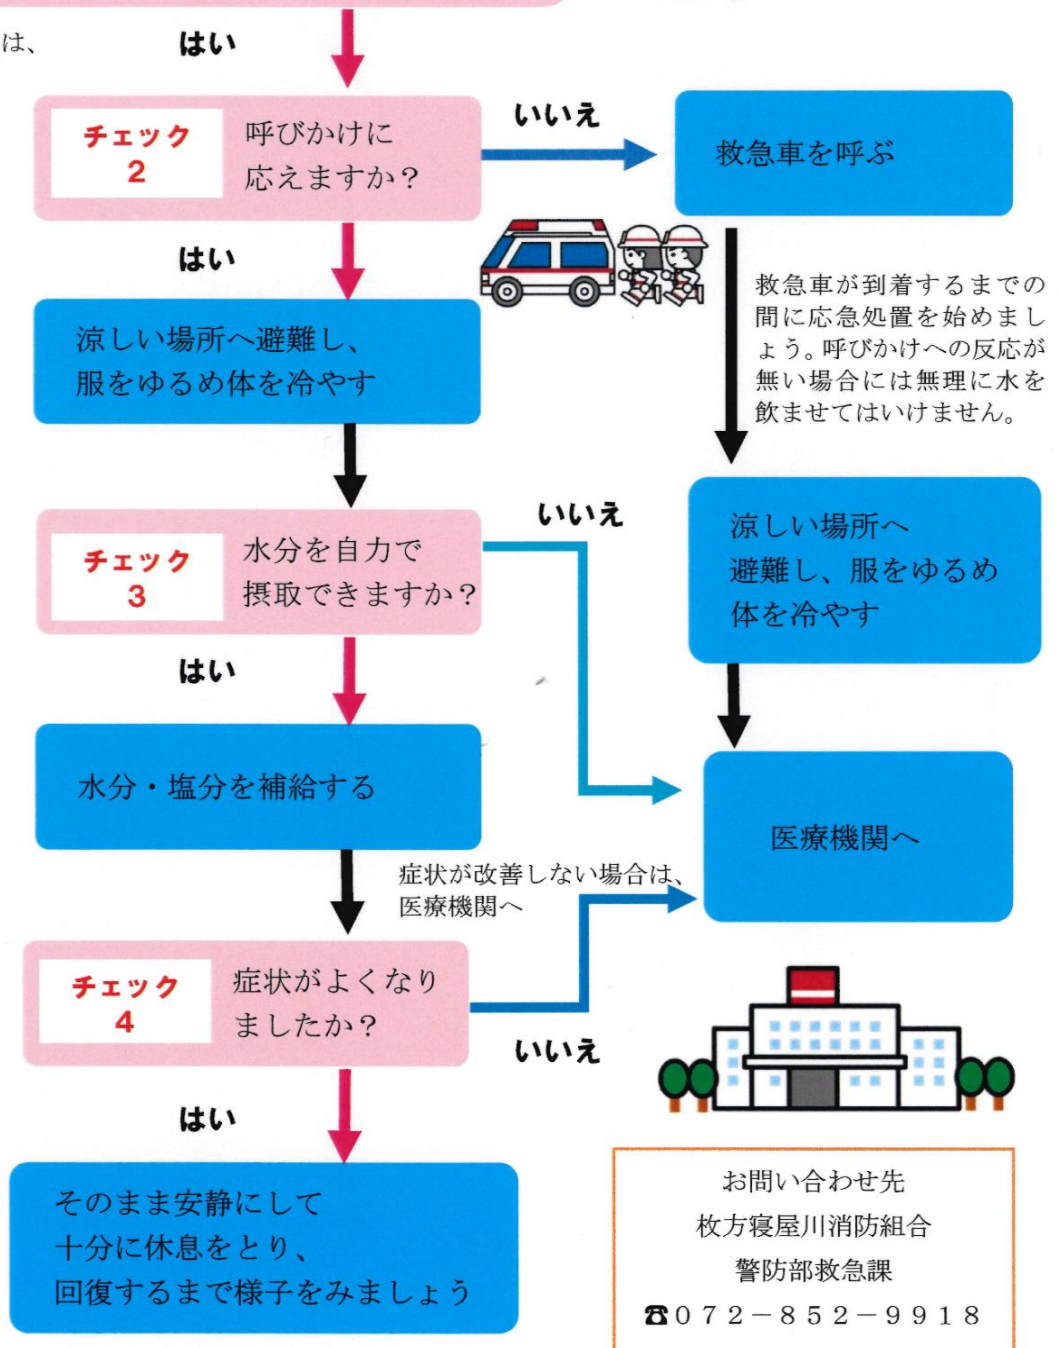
は、

はい

チェック 2
呼びかけに応えますか?

いいえ

救急車を呼ぶ

はい

救急車が到着するまでの間に応急処置を始めましょう。呼びかけへの反応が無い場合には無理に水を飲ませてはいけません。

涼しい場所へ避難し、服をゆるめ体を冷やす

チェック 3
水分を自力で摂取できますか?

いいえ

涼しい場所へ避難し、服をゆるめ体を冷やす

はい

水分・塩分を補給する

医療機関へ

症状が改善しない場合は、医療機関へ

チェック 4
症状がよくなりましたか?

いいえ

はい

そのまま安静にして十分に休息をとり、回復するまで様子をみましょう

お問い合わせ先
枚方寝屋川消防組合
警防部救急課
☎072－852－9918